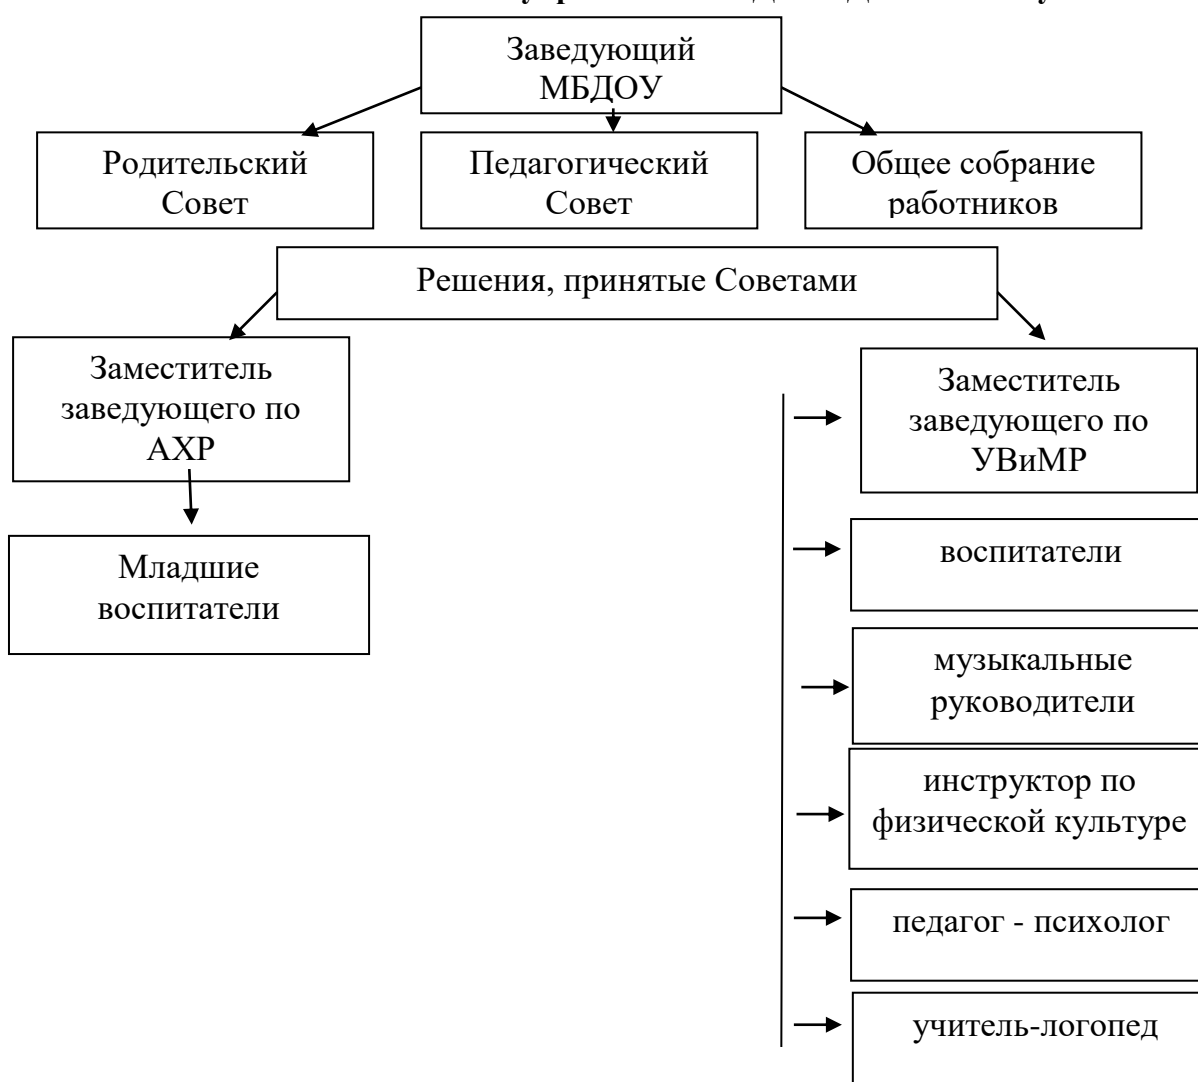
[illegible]

Заведующий МБДОУ

Родительский Совет

Педагогический Совет

Общее собрание работников

Решения, принятые Советами

Заместитель заведующего по АХР

Младшие воспитатели

Заместитель заведующего по УВиМР

воспитатели

музыкальные руководители

инструктор по физической культуре

педагог - психолог

учитель-логопед